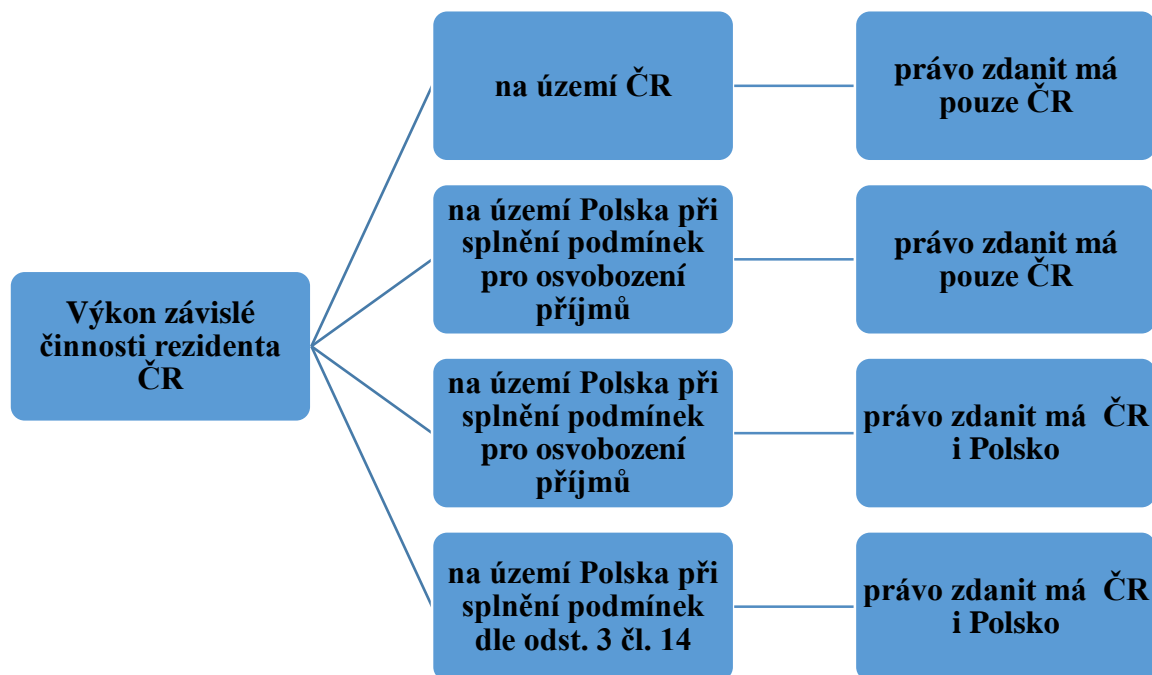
Výkon závislé činnosti rezidenta ČR

na území ČR

právo zdanit má pouze ČR

na území Polska při splnění podmínek pro osvobození příjmů

právo zdanit má pouze ČR

na území Polska při splnění podmínek pro osvobození příjmů

právo zdanit má ČR i Polsko

na území Polska při splnění podmínek dle odst. 3 čl. 14

právo zdanit má ČR i Polsko